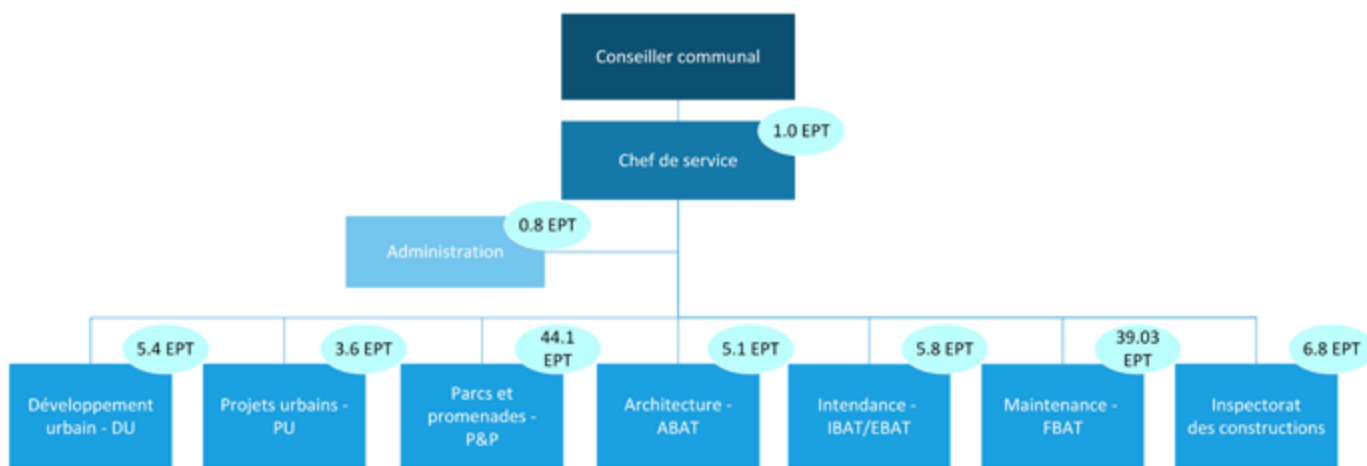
Conseiller communal

1.0 EPT

Chef de service

0.8 EPT

Administration

5.4 EPT

Développement urbain - DU

3.6 EPT

Projets urbains - PU

44.1 EPT

Parcs et promenades - P&P

5.1 EPT

Architecture - ABAT

5.8 EPT

Intendance - IBAT/EBAT

39.03 EPT

Maintenance - FBAT

6.8 EPT

Inspectorat des constructions